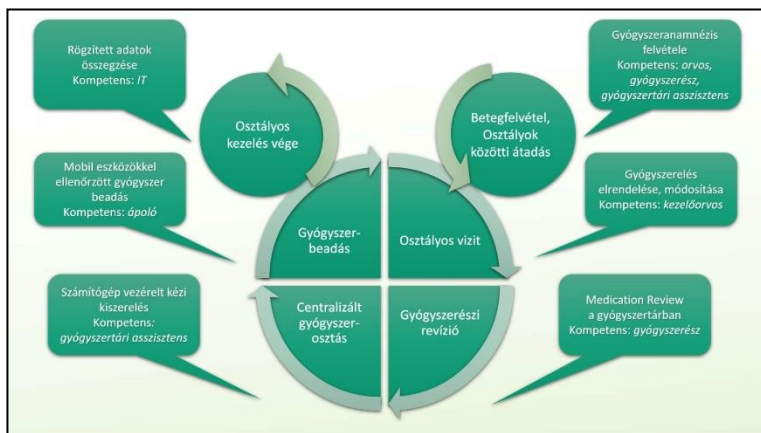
Rögzített adatok összegzése
Kompetens: *IT*

Osztályos kezelés vége

Betegfelvétel, Osztályok közötti átadás

Gyógyszeranamnézis felvétele
Kompetens: *orvos, gyógyszerész, gyógyszertári asszisztens*

Mobil eszközökkel ellenőrzött gyógyszer beadás
Kompetens: *ápoló*

Gyógyszer-beadás

Osztályos vizit

Gyógyszerelés elrendelése, módosítása
Kompetens: *kezelőorvos*

Számítógép vezérelt kézi kiszerelés
Kompetens: *gyógyszertári asszisztens*

Centralizált gyógyszer-osztás

Gyógyszerészi revízió

Medication Review a gyógyszertárban
Kompetens: *gyógyszerész*